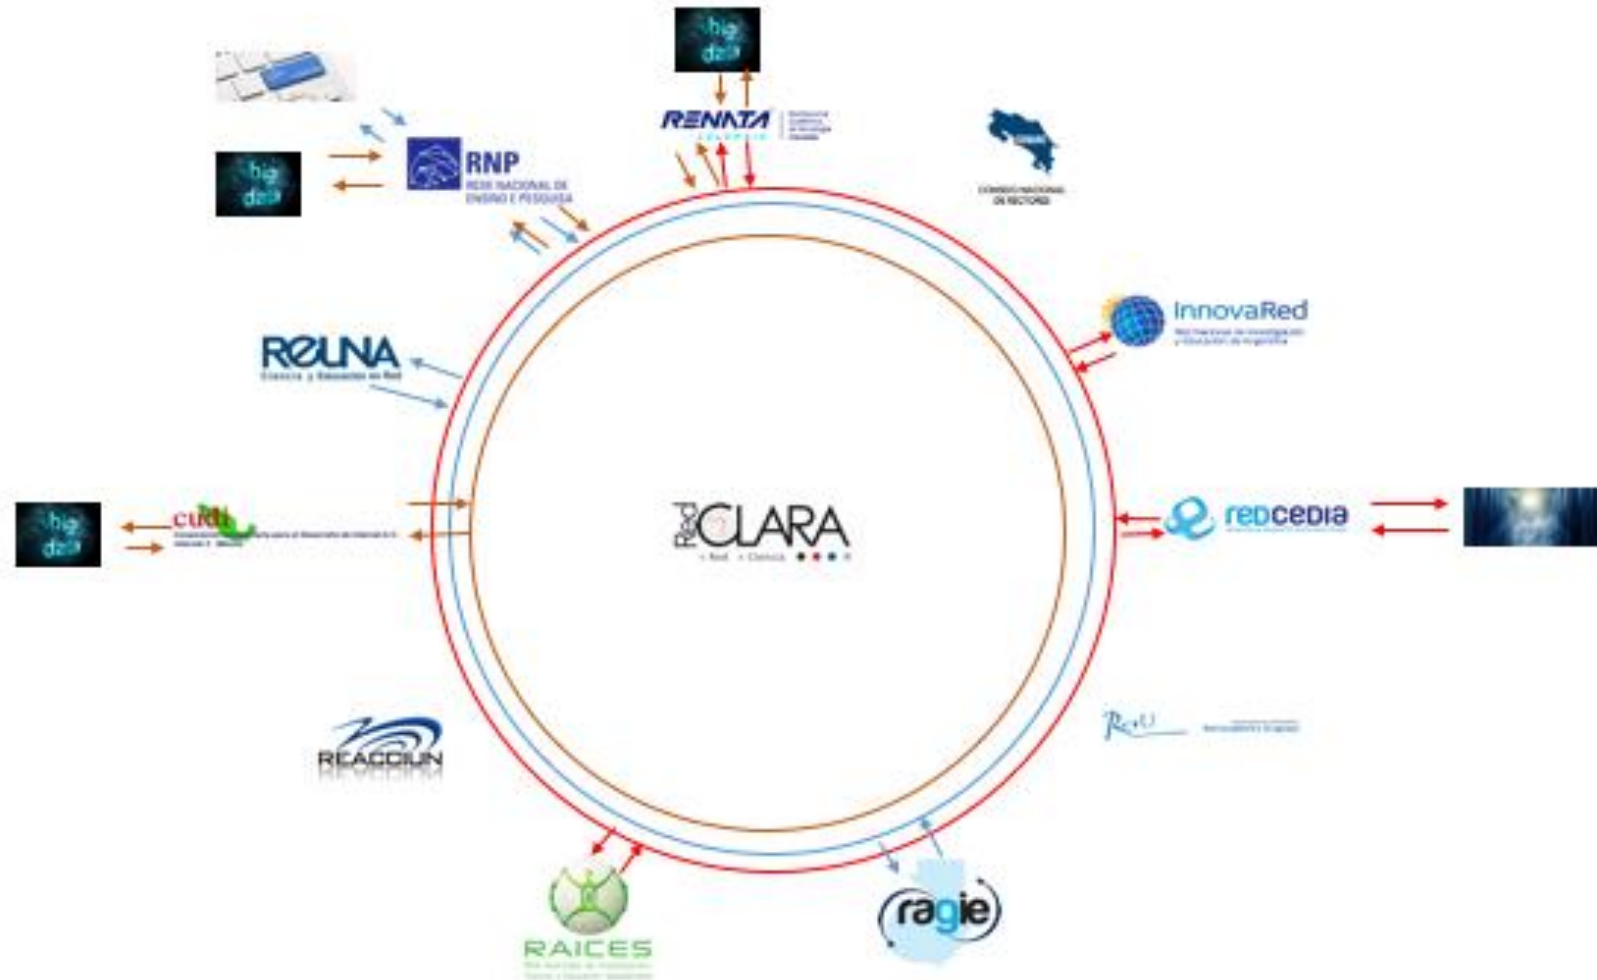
big data

RENATA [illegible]

big data

RNP
REDE NACIONAL DE ENSINO E PESQUISA

CONSEJO NACIONAL DE RECTORES

InnovaRed
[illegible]

REUNA
Ciencia y Educación en Red

big data

cudi
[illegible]

Red CLARA
+ Red + Ciencia

redcedia

RAU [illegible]

REACCIUN

RAICES
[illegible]

ragie